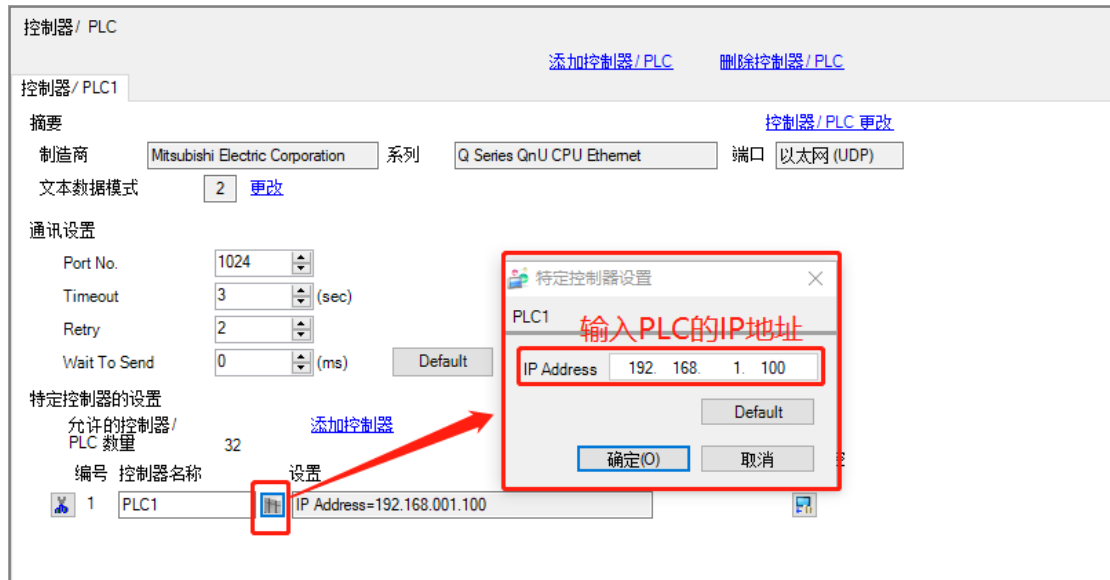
控制器/ PLC

添加控制器/ PLC 删除控制器/ PLC

控制器/ PLC1

摘要

控制器/ PLC 更改

制造商 Mitsubishi Electric Corporation 系列 Q Series QnU CPU Ethernet 端口 以太网 (UDP)

文本数据模式 2 更改

通讯设置

Port No. 1024

Timeout 3 (sec)

Retry 2

Wait To Send 0 (ms) Default

特定控制器的设置

允许的控制器/ PLC 数量 32

添加控制器

编号 控制器名称 设置

1 PLC1 IP Address=192.168.001.100

特定控制器设置

PLC1

输入PLC的IP地址

IP Address 192. 168. 1. 100

Default

确定(O) 取消